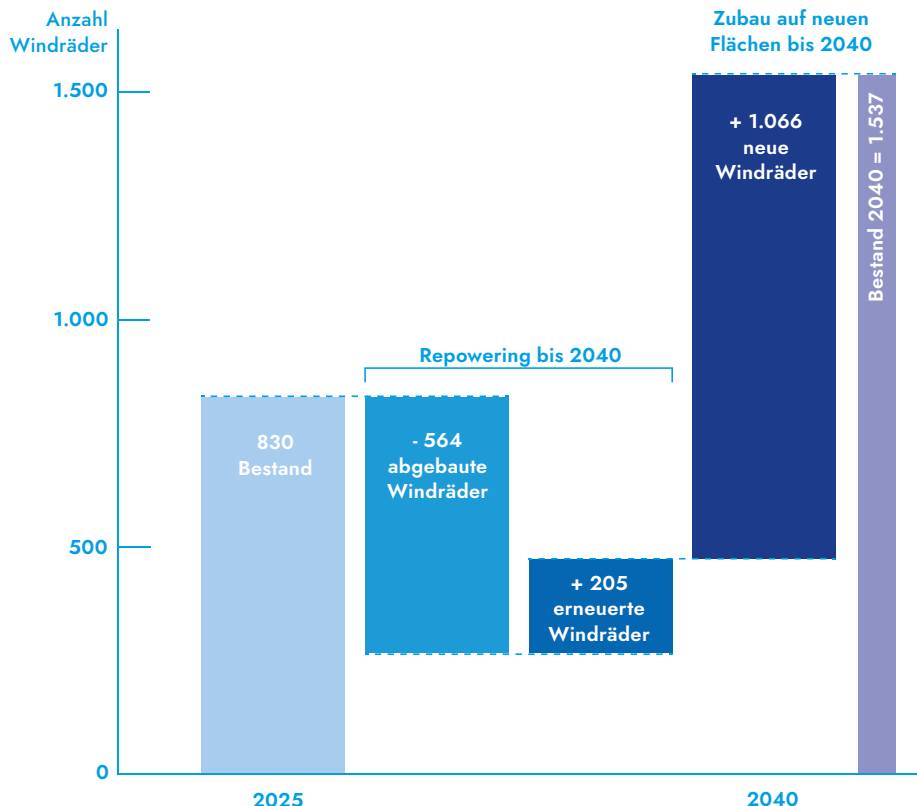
Anzahl Windräder

1.500

1.000

500

0

830 Bestand

Repowering bis 2040

- 564 abgebaute Windräder

+ 205 erneuerte Windräder

Zubau auf neuen Flächen bis 2040

+ 1.066 neue Windräder

Bestand 2040 = 1.537

2025

2040